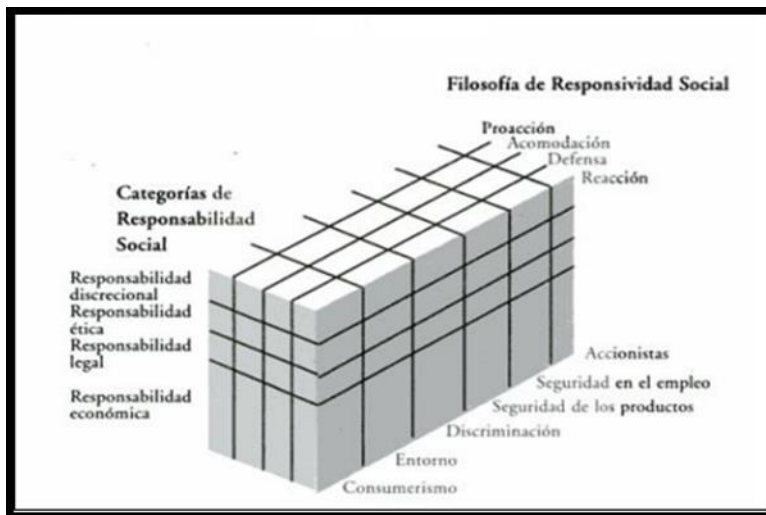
Filosofía de Responsividad Social

Proacción
Acomodación
Defensa
Reacción

Categorías de Responsabilidad Social

Responsabilidad discrecional
Responsabilidad ética
Responsabilidad legal
Responsabilidad económica

Accionistas
Seguridad en el empleo
Seguridad de los productos
Discriminación
Entorno
Consumerismo